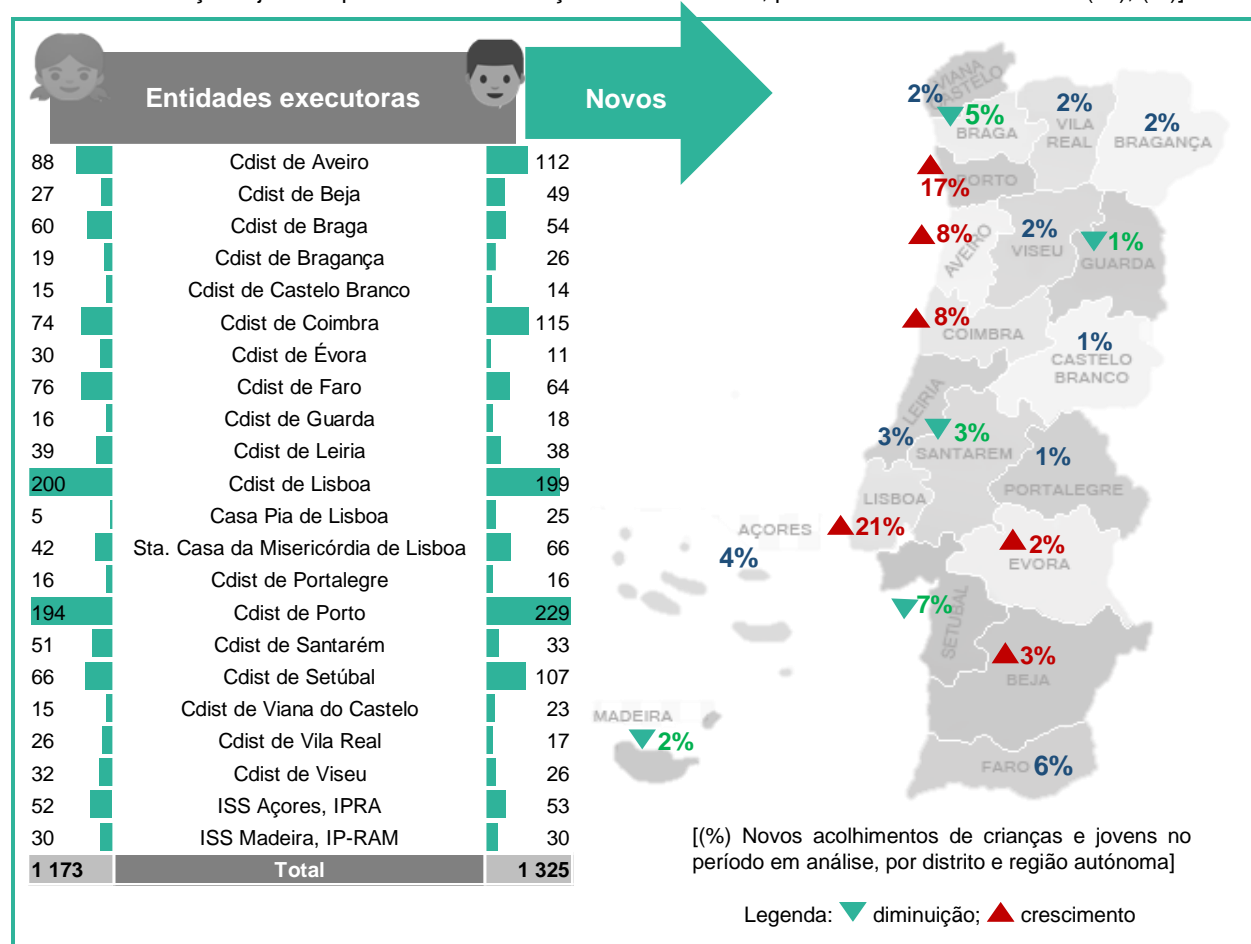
Entidades executoras

Novos

| | Entidades executoras | |
|---|---|---|
| 88 | Cdist de Aveiro | 112 |
| 27 | Cdist de Beja | 49 |
| 60 | Cdist de Braga | 54 |
| 19 | Cdist de Bragança | 26 |
| 15 | Cdist de Castelo Branco | 14 |
| 74 | Cdist de Coimbra | 115 |
| 30 | Cdist de Évora | 11 |
| 76 | Cdist de Faro | 64 |
| 16 | Cdist de Guarda | 18 |
| 39 | Cdist de Leiria | 38 |
| 200 | Cdist de Lisboa | 199 |
| 5 | Casa Pia de Lisboa | 25 |
| 42 | Sta. Casa da Misericórdia de Lisboa | 66 |
| 16 | Cdist de Portalegre | 16 |
| 194 | Cdist de Porto | 229 |
| 51 | Cdist de Santarém | 33 |
| 66 | Cdist de Setúbal | 107 |
| 15 | Cdist de Viana do Castelo | 23 |
| 26 | Cdist de Vila Real | 17 |
| 32 | Cdist de Viseu | 26 |
| 52 | ISS Açores, IPRA | 53 |
| 30 | ISS Madeira, IP-RAM | 30 |
| 1 173 | Total | 1 325 |

VIANA CASTELO 2%
BRAGA 5%
VILA REAL 2%
BRAGANÇA 2%
PORTO 17%
AVEIRO 8%
VISEU 2%
GUARDA 1%
COIMBRA 8%
CASTELO BRANCO 1%
LEIRIA
3% SANTAREM 3%
PORTALEGRE 1%
LISBOA 21%
AÇORES 4%
EVORA 2%
SETÚBAL 7%
BEJA 3%
MADEIRA 2%
FARO 6%

[(%) Novos acolhimentos de crianças e jovens no período em análise, por distrito e região autónoma]

Legenda: diminuição; crescimento